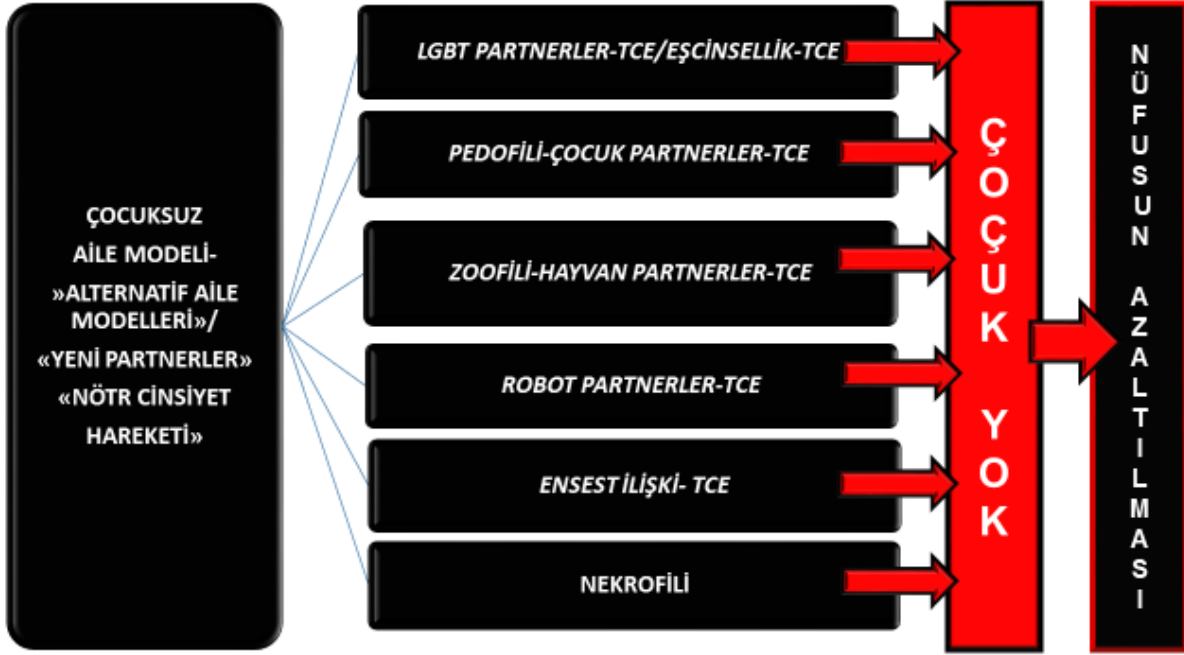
ÇOCUKSUZ AİLE MODELİ- »ALTERNATİF AİLE MODELLERİ»/ «YENİ PARTNERLER» «NÖTR CİNSİYET HAREKETİ»

LGBT PARTNERLER-TCE/EŞCİNSELLİK-TCE

PEDOFİLİ-ÇOCUK PARTNERLER-TCE

ZOOFİLİ-HAYVAN PARTNERLER-TCE

ROBOT PARTNERLER-TCE

ENSEST İLİŞKİ- TCE

NEKROFİLİ

ÇOÇUK YOK

NÜFUSUN AZALTILMASI